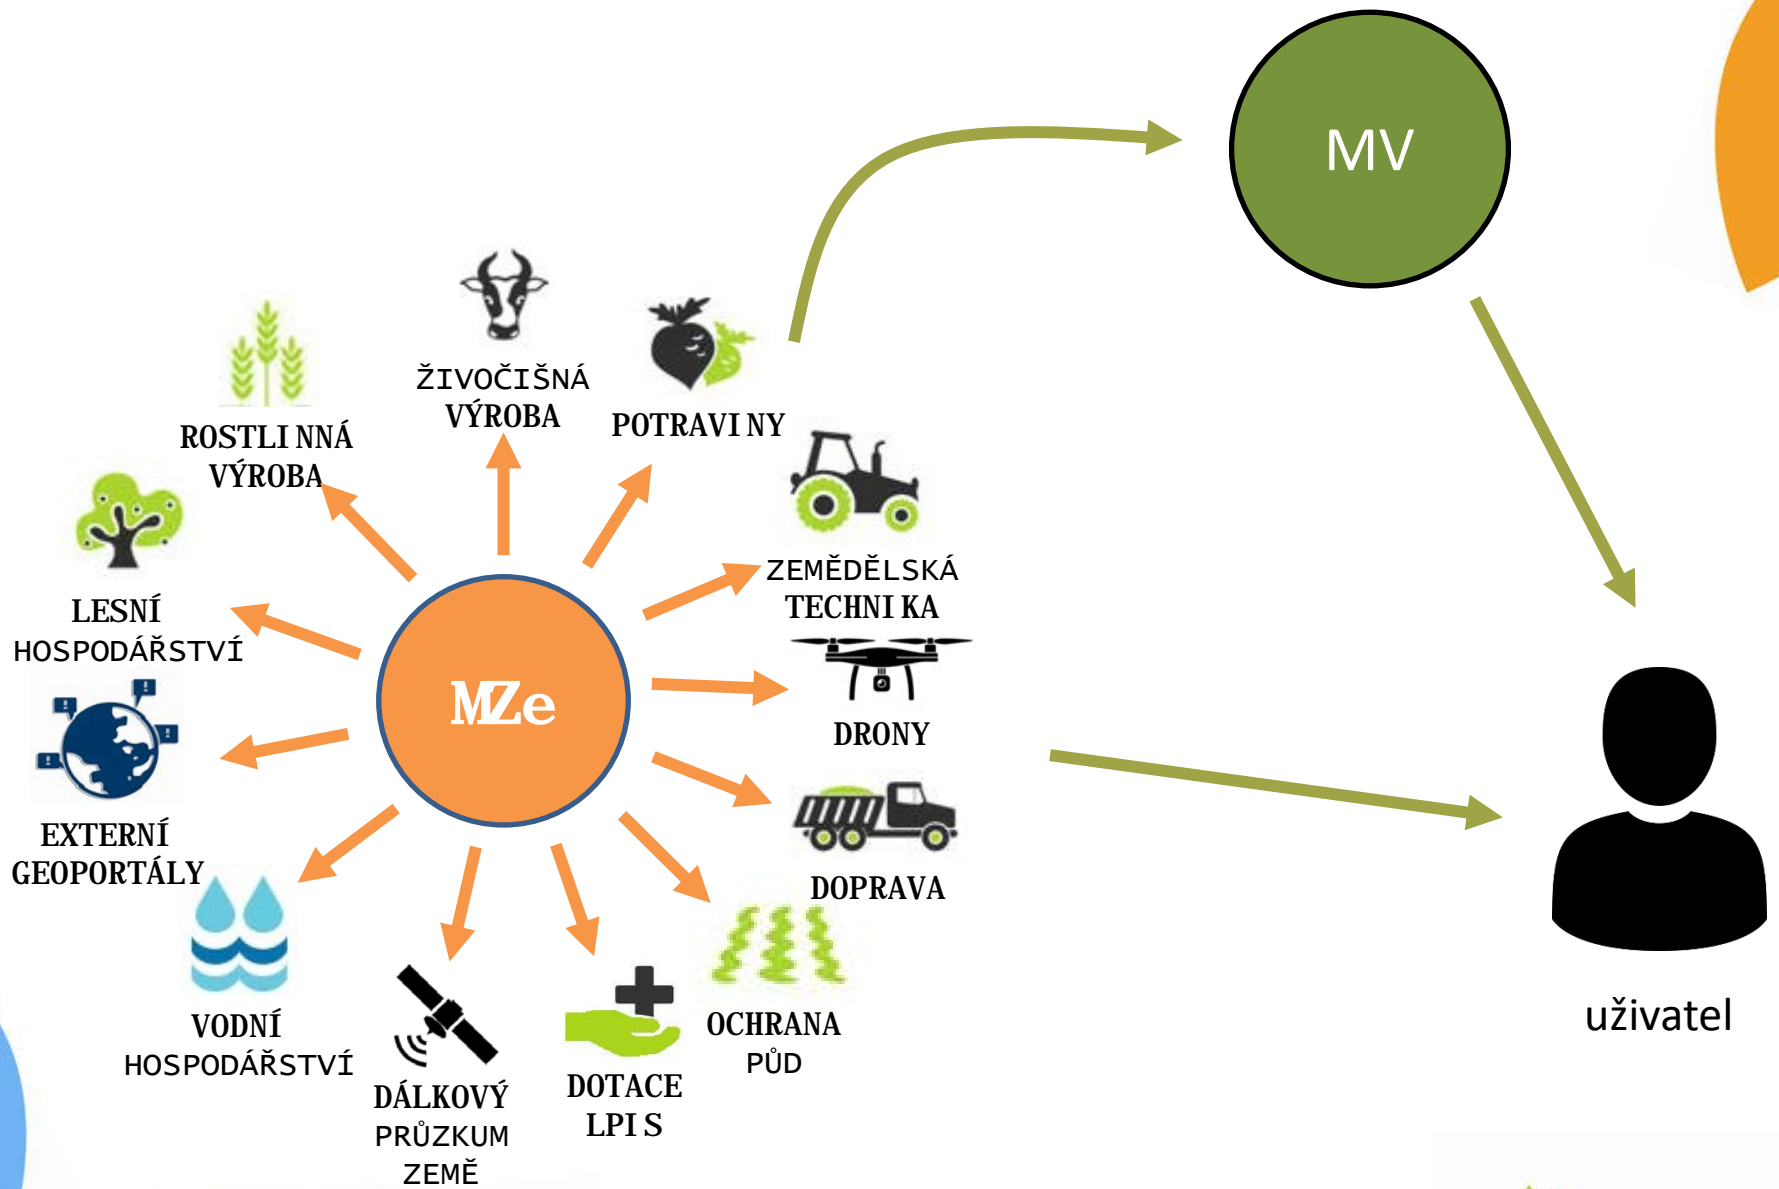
MV

ROSTLINNÁ VÝROBA

ŽIVOČIŠNÁ VÝROBA

POTRAVINY

LESNÍ HOSPODÁŘSTVÍ

ZEMĚDĚLSKÁ TECHNIKA

MZe

DRONY

EXTERNÍ GEOPORTÁLY

DOPRAVA

VODNÍ HOSPODÁŘSTVÍ

DÁLKOVÝ PRŮZKUM ZEMĚ

DOTACE LPIS

OCHRANA PŮD

uživatel